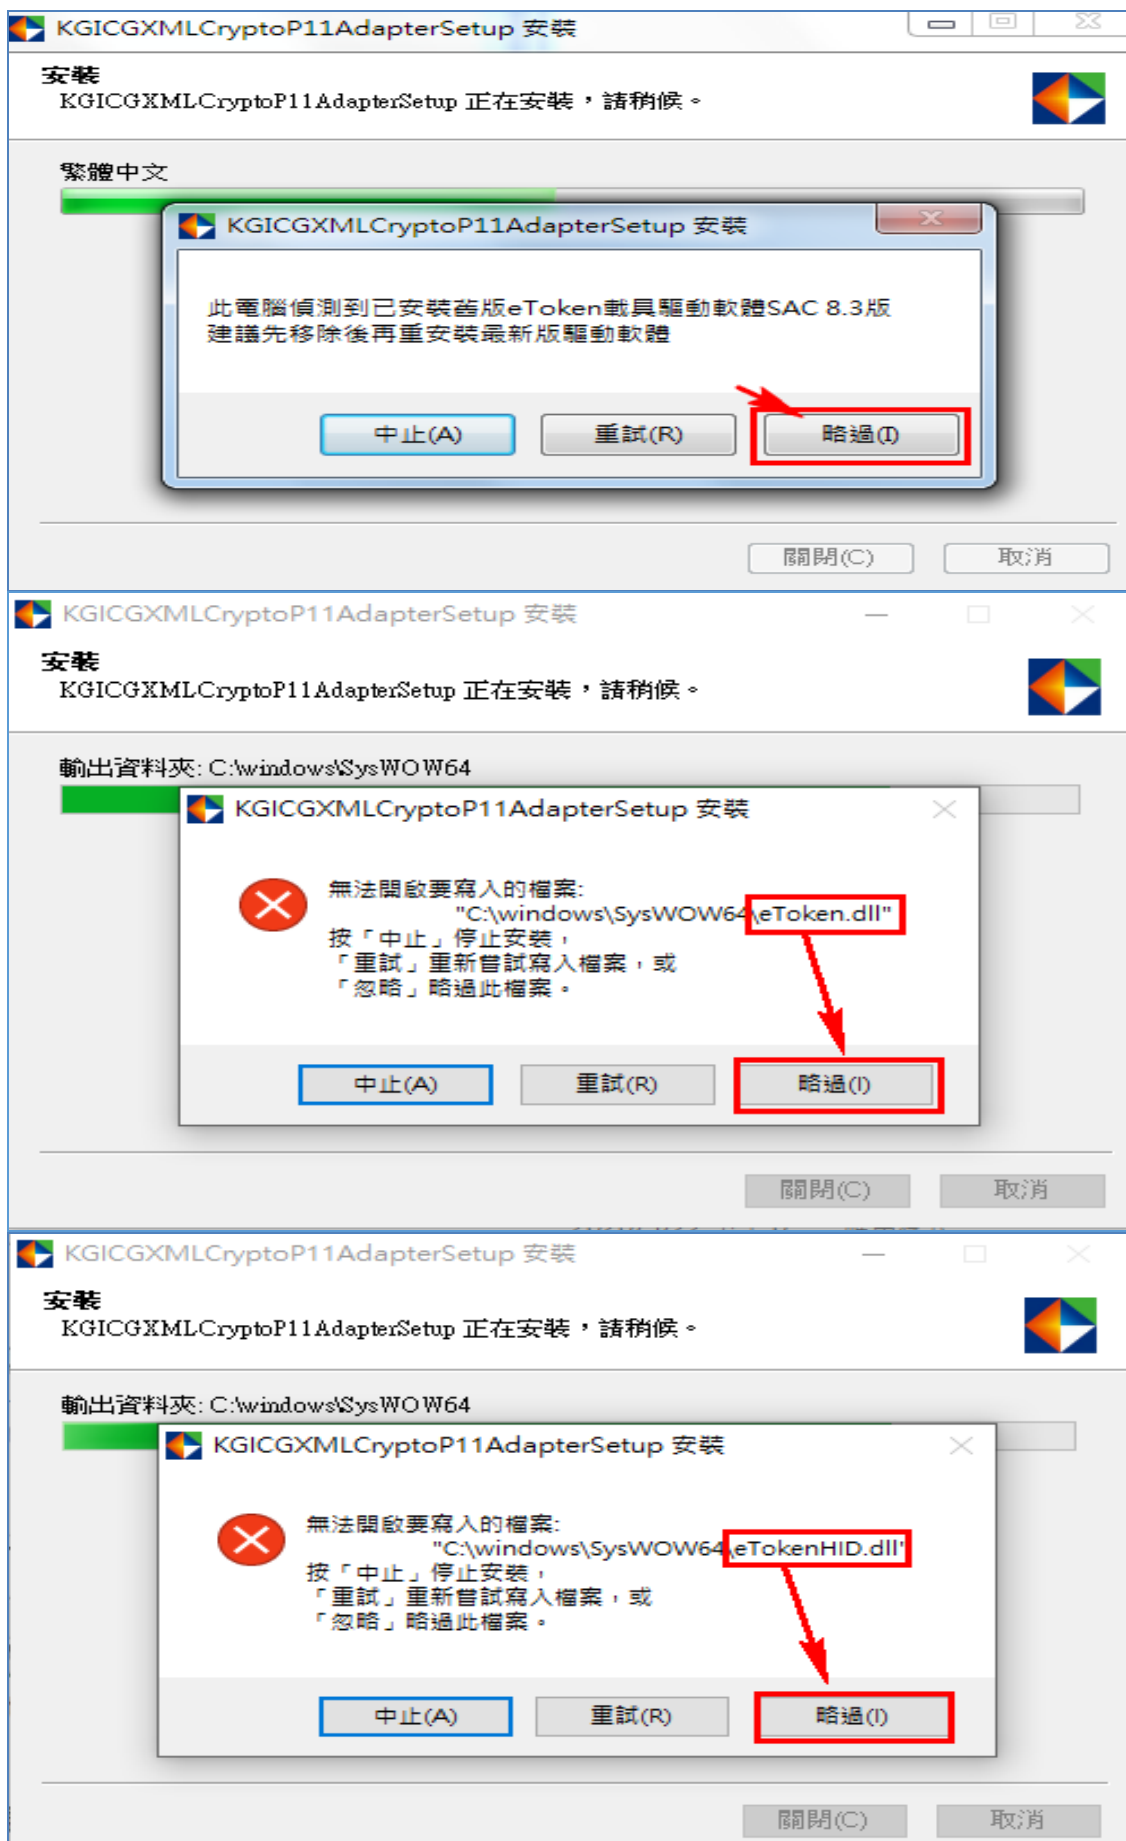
KGICGXMLCryptoP11AdapterSetup 安裝

安裝
KGICGXMLCryptoP11AdapterSetup 正在安裝，請稍候。

繁體中文

KGICGXMLCryptoP11AdapterSetup 安裝

此電腦偵測到已安裝舊版eToken載具驅動軟體SAC 8.3版
建議先移除後再重安裝最新版驅動軟體

中止(A) 重試(R) 略過(I)

關閉(C) 取消

KGICGXMLCryptoP11AdapterSetup 安裝

安裝
KGICGXMLCryptoP11AdapterSetup 正在安裝，請稍候。

輸出資料夾: C:\windows\SysWOW64

KGICGXMLCryptoP11AdapterSetup 安裝

無法開啟要寫入的檔案:
"C:\windows\SysWOW64\eToken.dll"
按「中止」停止安裝，
「重試」重新嘗試寫入檔案，或
「忽略」略過此檔案。

中止(A) 重試(R) 略過(I)

關閉(C) 取消

KGICGXMLCryptoP11AdapterSetup 安裝

安裝
KGICGXMLCryptoP11AdapterSetup 正在安裝，請稍候。

輸出資料夾: C:\windows\SysWOW64

KGICGXMLCryptoP11AdapterSetup 安裝

無法開啟要寫入的檔案:
"C:\windows\SysWOW64\eTokenHID.dll"
按「中止」停止安裝，
「重試」重新嘗試寫入檔案，或
「忽略」略過此檔案。

中止(A) 重試(R) 略過(I)

關閉(C) 取消